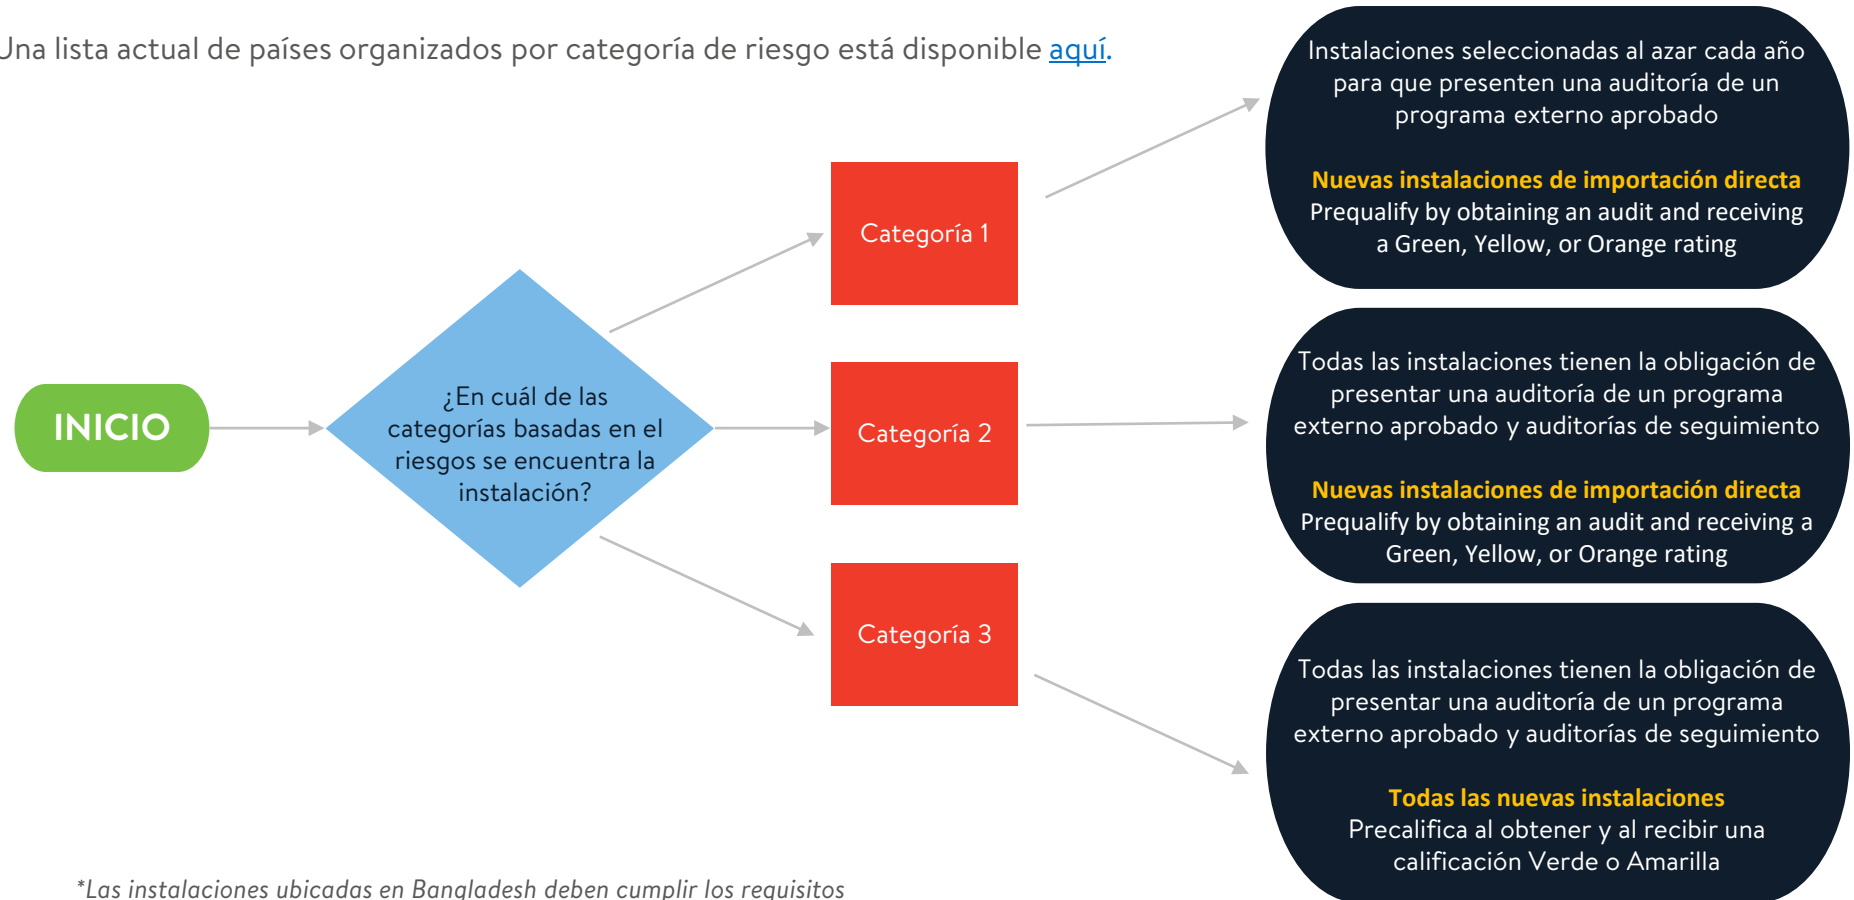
Una lista actual de países organizados por categoría de riesgo está disponible aquí.

INICIO

¿En cuál de las categorías basadas en el riesgos se encuentra la instalación?

Categoría 1

Categoría 2

Categoría 3

Instalaciones seleccionadas al azar cada año para que presenten una auditoría de un programa externo aprobado

Nuevas instalaciones de importación directa
Prequalify by obtaining an audit and receiving a Green, Yellow, or Orange rating

Todas las instalaciones tienen la obligación de presentar una auditoría de un programa externo aprobado y auditorías de seguimiento

Nuevas instalaciones de importación directa
Prequalify by obtaining an audit and receiving a Green, Yellow, or Orange rating

Todas las instalaciones tienen la obligación de presentar una auditoría de un programa externo aprobado y auditorías de seguimiento

Todas las nuevas instalaciones
Precalifica al obtener y al recibir una calificación Verde o Amarilla

*Las instalaciones ubicadas en Bangladesh deben cumplir los requisitos